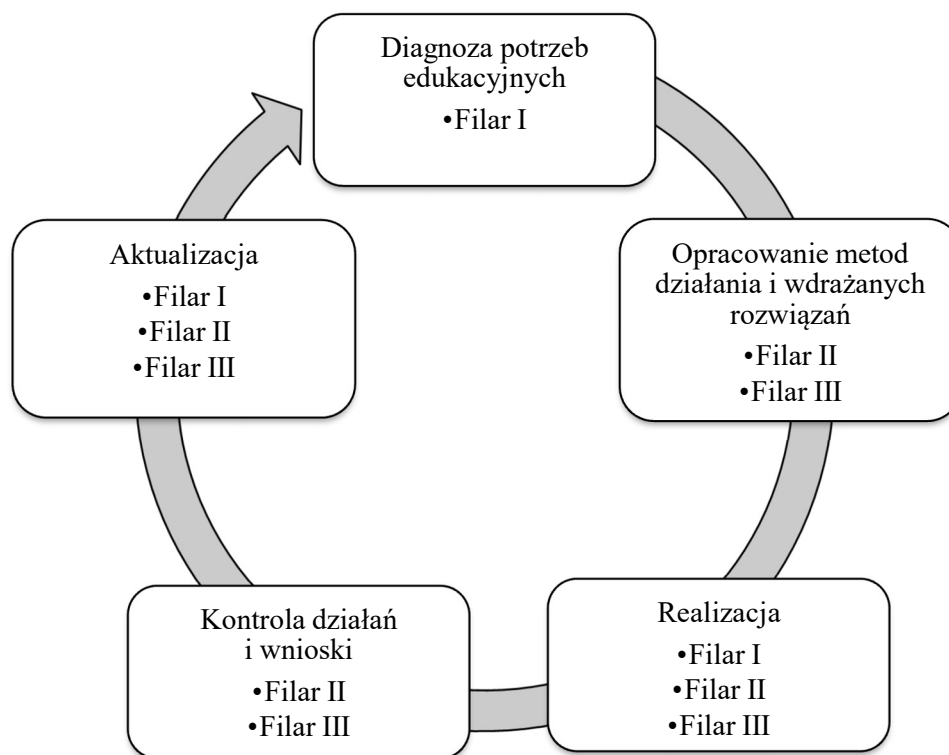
Diagnoza potrzeb edukacyjnych
•Filar I

Opracowanie metod działania i wdrażanych rozwiązań
•Filar II
•Filar III

Realizacja
•Filar I
•Filar II
•Filar III

Kontrola działań i wnioski
•Filar II
•Filar III

Aktualizacja
•Filar I
•Filar II
•Filar III